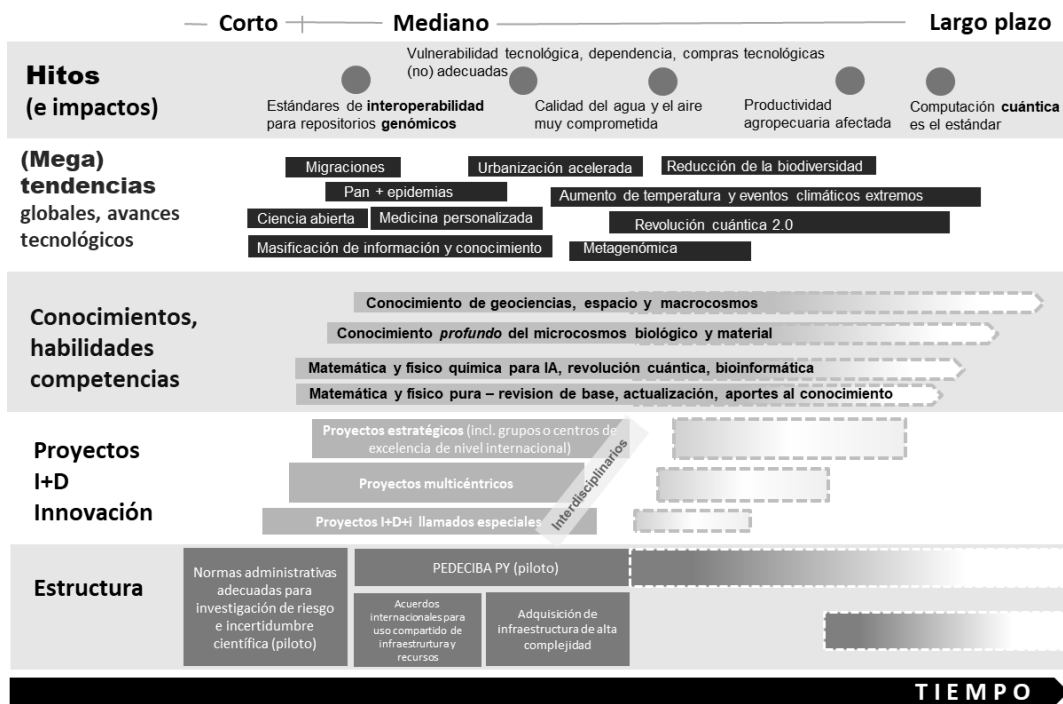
Corto — Mediano — Largo plazo

Hitos (e impactos)

Vulnerabilidad tecnológica, dependencia, compras tecnológicas (no) adecuadas

Estándares de interoperabilidad para repositorios genómicos

Calidad del agua y el aire muy comprometida

Productividad agropecuaria afectada

Computación cuántica es el estándar

(Mega) tendencias globales, avances tecnológicos

Migraciones
Urbanización acelerada
Reducción de la biodiversidad
Pan + epidemias
Aumento de temperatura y eventos climáticos extremos
Ciencia abierta
Medicina personalizada
Revolución cuántica 2.0
Masificación de información y conocimiento
Metagenómica

Conocimientos, habilidades competencias

Conocimiento de geociencias, espacio y macrocosmos
Conocimiento *profundo* del microcosmos biológico y material
Matemática y fisico química para IA, revolución cuántica, bioinformática
Matemática y fisico pura – revision de base, actualización, aportes al conocimiento

Proyectos I+D Innovación

Proyectos estratégicos (incl. grupos o centros de excelencia de nivel internacional)
Proyectos multicéntricos
Proyectos I+D+i llamados especiales
Interdisciplinarios

Estructura

Normas administrativas adecuadas para investigación de riesgo e incertidumbre científica (piloto)
PEDECIBA PY (piloto)
Acuerdos internacionales para uso compartido de infraestrutura y recursos
Adquisición de infraestructura de alta complejidad

TIEMPO